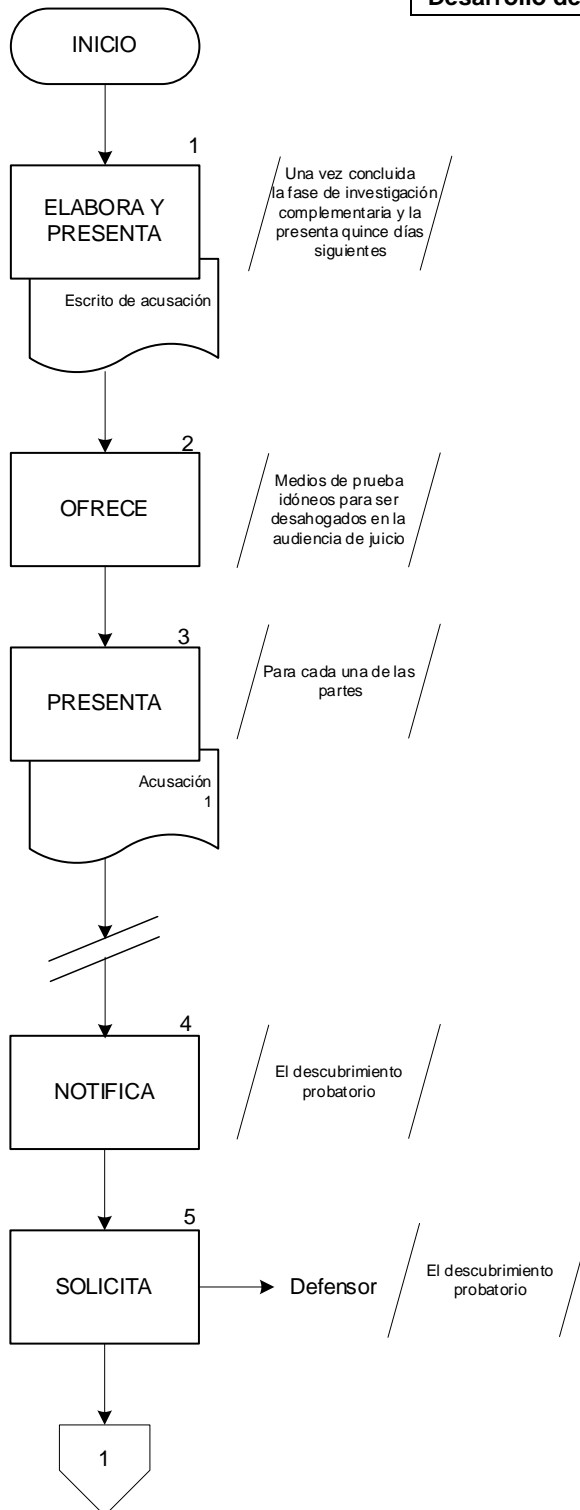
Desarrollo de

INICIO

1

ELABORA Y PRESENTA

Una vez concluida la fase de investigación complementaria y la presenta quince días siguientes

Escrito de acusación

2

OFRECE

Medios de prueba idóneos para ser desahogados en la audiencia de juicio

3

PRESENTA

Para cada una de las partes

Acusación
1

4

NOTIFICA

El descubrimiento probatorio

5

SOLICITA

Defensor

El descubrimiento probatorio

1